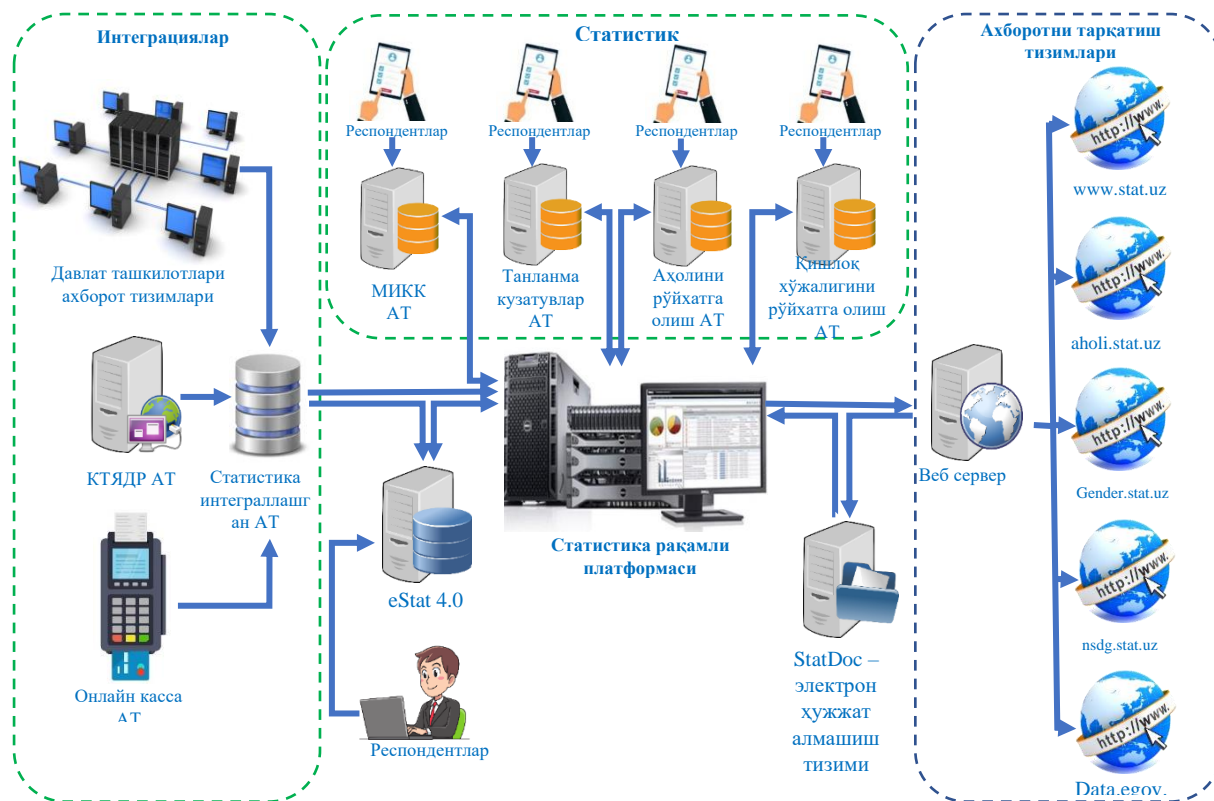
Интеграциялар

Давлат ташкилотлари ахборот тизимлари

КТЯДР АТ

Статистика интеграллашган АТ

Онлайн касса АТ

Статистик

Респондентлар

Респондентлар

Респондентлар

Респондентлар

МИКК АТ

Танланма кузатувлар АТ

Аҳолини рўйхатга олиш АТ

Қишлоқ хўжалигини рўйхатга олиш АТ

eStat 4.0

Респондентлар

Статистика рақамли платформаси

StatDoc – электрон ҳужжат алмашиш тизими

Веб сервер

Ахборотни тарқатиш тизимлари

http://www.

www.stat.uz

http://www.

aholi.stat.uz

http://www.

Gender.stat.uz

http://www.

nsdg.stat.uz

http://www.

Data.egov.